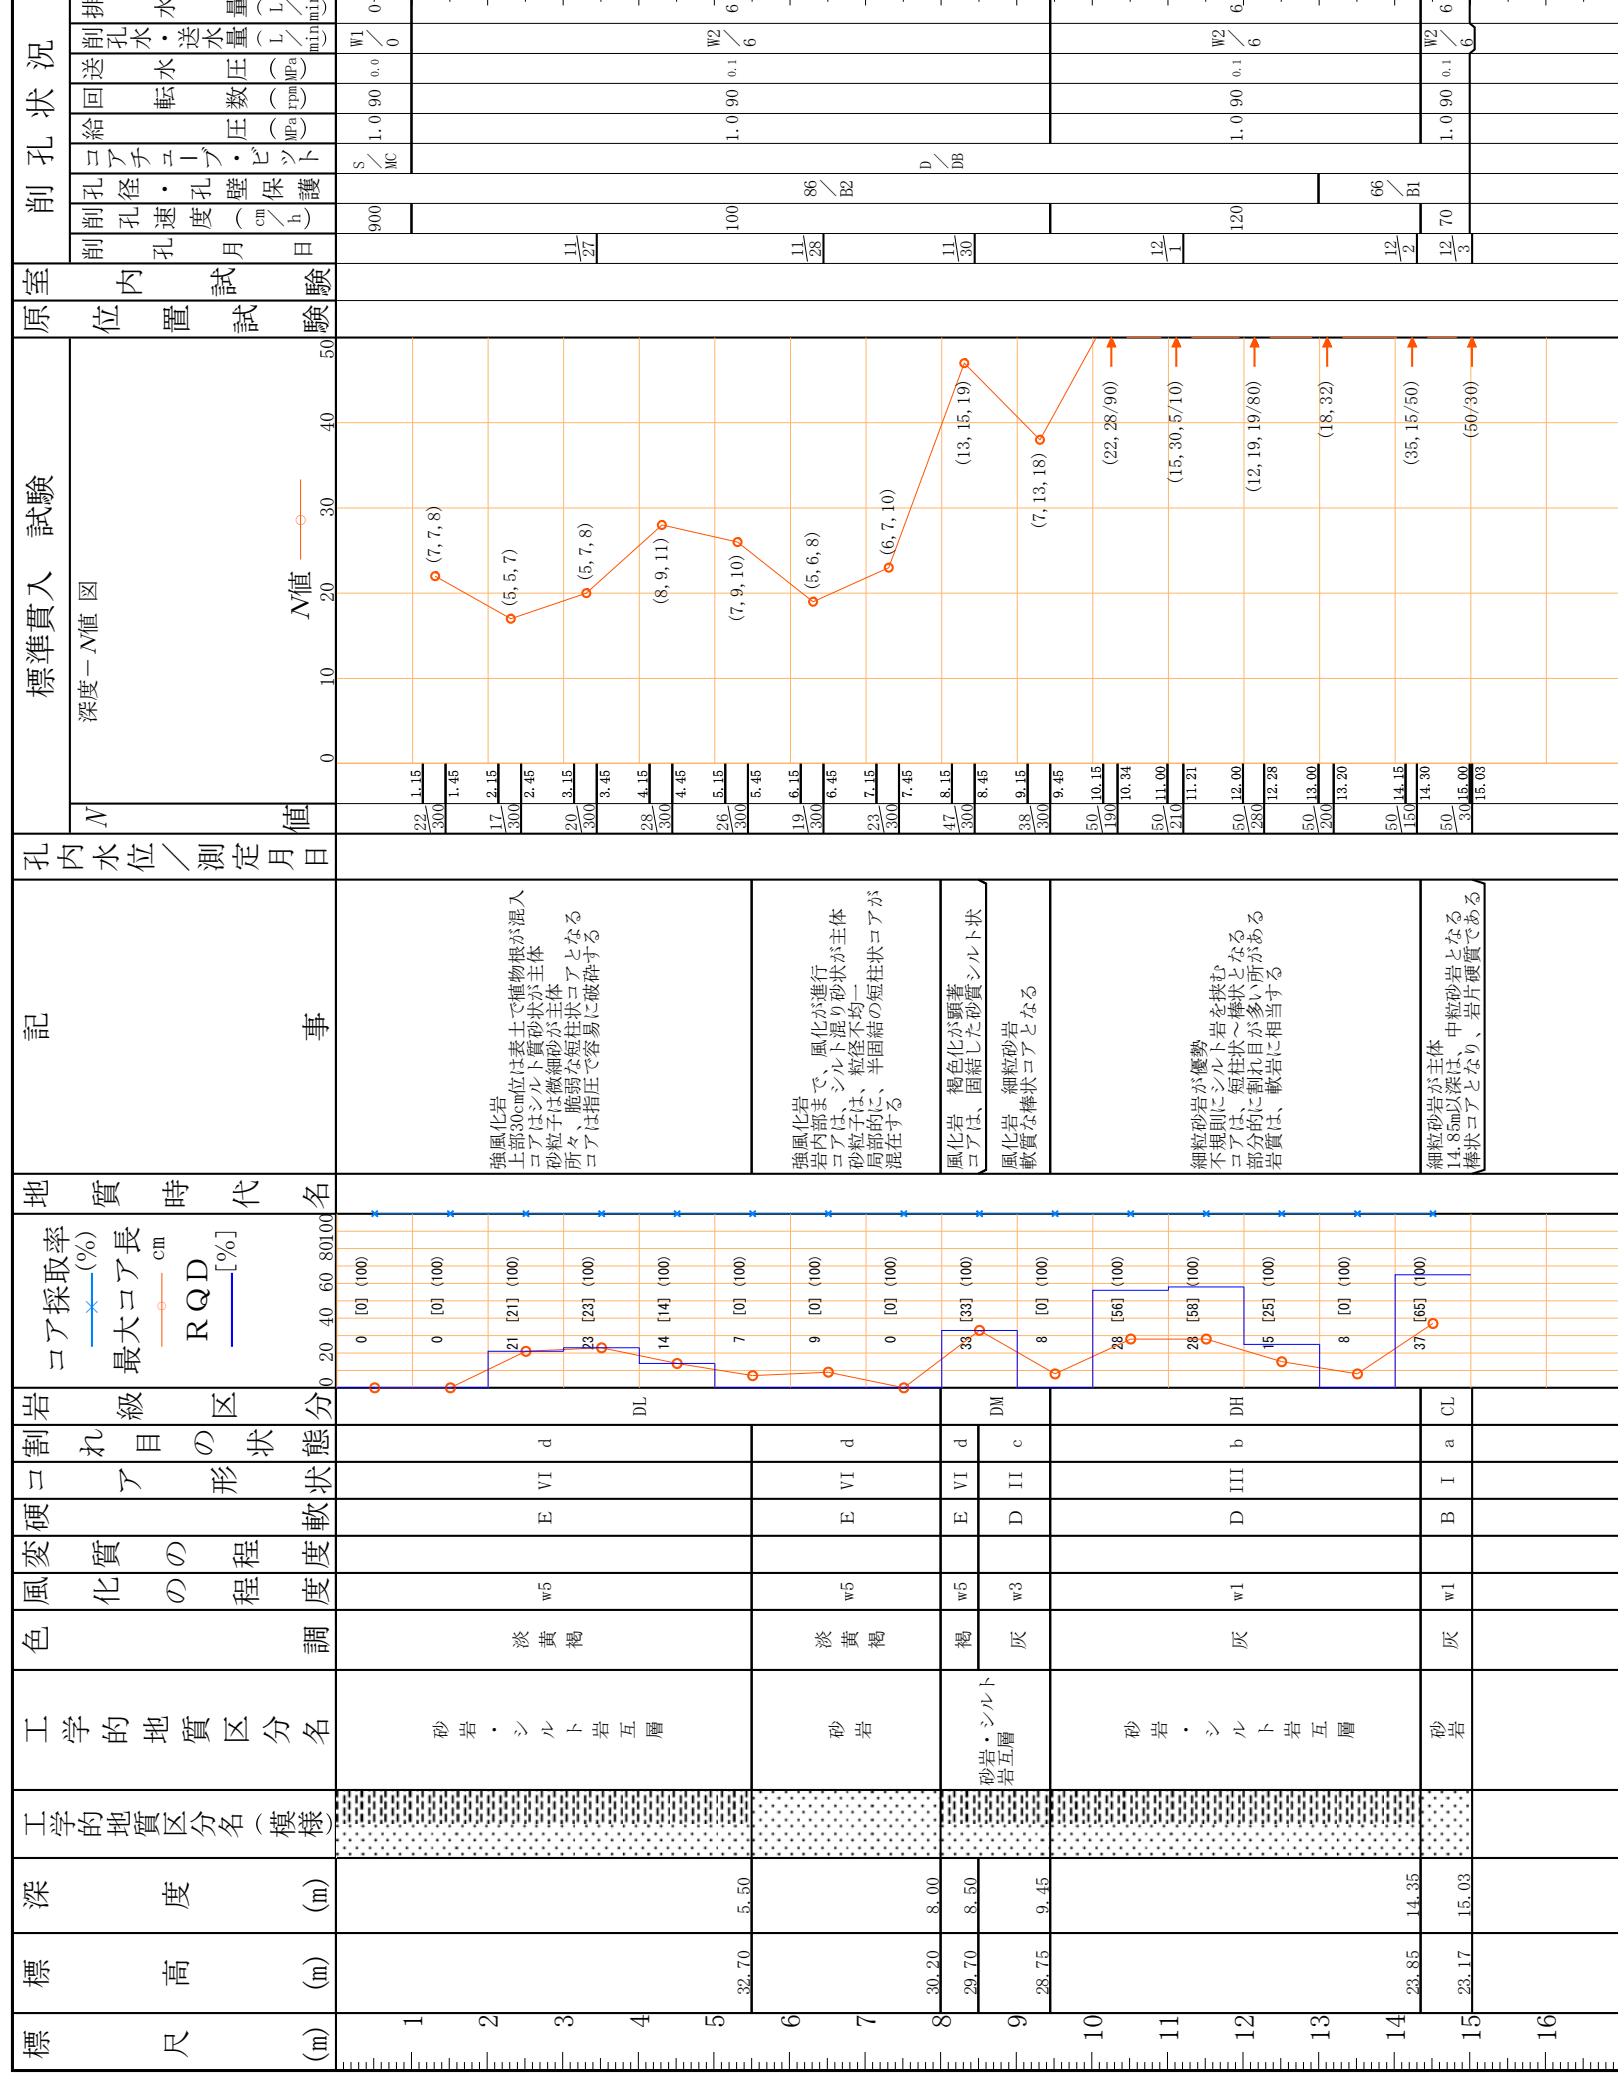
標尺 (m)
1 2 3 4 5 6 7 8 9 10 11 12 13 14 15 16

標高 (m)
32.70 30.20 29.70 28.75 23.85 23.17

深度 (m)
5.50 8.00 8.50 9.45 14.35 15.03

工学的地質区分名（模様）

工学的地質区分名
砂岩・シルト岩互層
砂岩
砂岩・シルト岩互層
砂岩・シルト岩互層
砂岩

色調
淡黄褐
淡黄褐
褐
灰
灰
灰

風化の程度
w5 w5 w5 w3 w1 w1

変質の程度

硬軟
E E E D D B

コア形状
VI VI VI II III I

割れ目の状態
d d d c b a

岩級区分
DL DM DH CL

コア採取率 (%)
最大コア長 cm
RQD [%]
0 20 40 60 80 100
0 [0] (100)
0 [0] (100)
21 [21] (100)
23 [23] (100)
14 [14] (100)
7 [0] (100)
9 [0] (100)
0 [0] (100)
33 [33] (100)
8 [0] (100)
28 [56] (100)
28 [58] (100)
15 [25] (100)
8 [0] (100)
37 [65] (100)

地質時代名

記事
強風化岩
上部30cm位は表土で植物根が混入
コアはシルト質砂状が主体
砂粒子は微細砂が主体
所々、脆弱な短柱状コアとなる
コアは指圧で容易に破砕する

強風化岩
岩内部まで、風化が進行
コアは、シルト混り砂状が主体
砂粒子は、粒径不均一
局部的に、半固結の短柱状コアが混在する

風化岩　褐色化が顕著
コアは、固結した砂質シルト状

風化岩　細粒砂岩
軟質な棒状コアとなる

細粒砂岩が優勢
不規則にシルト岩を挟む
コアは、短柱状～棒状となる
部分的に割れ目が多い所がある
岩質は、軟岩に相当する

細粒砂岩が主体
14.85m以深は、中粒砂岩となる
棒状コアとなり、岩片硬質である

孔内水位／測定月日

N値
22/300 17/300 20/300 28/300 26/300 19/300 23/300 47/300 38/300 50/190 50/210 50/280 50/200 50/150 50/30

標準貫入試験
深度－N値図
N値
0 10 20 30 40 50
1.15 1.45 2.15 2.45 3.15 3.45 4.15 4.45 5.15 5.45 6.15 6.45 7.15 7.45 8.15 8.45 9.15 9.45 10.15 10.34 11.00 11.21 12.00 12.28 13.00 13.20 14.15 14.30 15.00 15.03
(7, 7, 8)
(5, 5, 7)
(5, 7, 8)
(8, 9, 11)
(7, 9, 10)
(5, 6, 8)
(6, 7, 10)
(13, 15, 19)
(7, 13, 18)
(22, 28/90)
(15, 30, 5/10)
(12, 19, 19/80)
(18, 32)
(35, 15/50)
(50/30)

原位置試験

室内試験

削孔状況
削孔月日
11/27 11/28 11/30 12/1 12/2 12/3
削孔速度（cm/h）
900 100 120 70
孔径・孔壁保護
86/B2 66/B1
コアチューブ・ビット
S/MC D/DB
給圧（MPa）
1.0 1.0 1.0
回転数（rpm）
90 90 90 90
送水圧（MPa）
0.0 0.1 0.1 0.1
削孔水・送水量（L/min）
W1/0 W2/6 W2/6 W2/6
排水量（L/min）
0 6 6 6